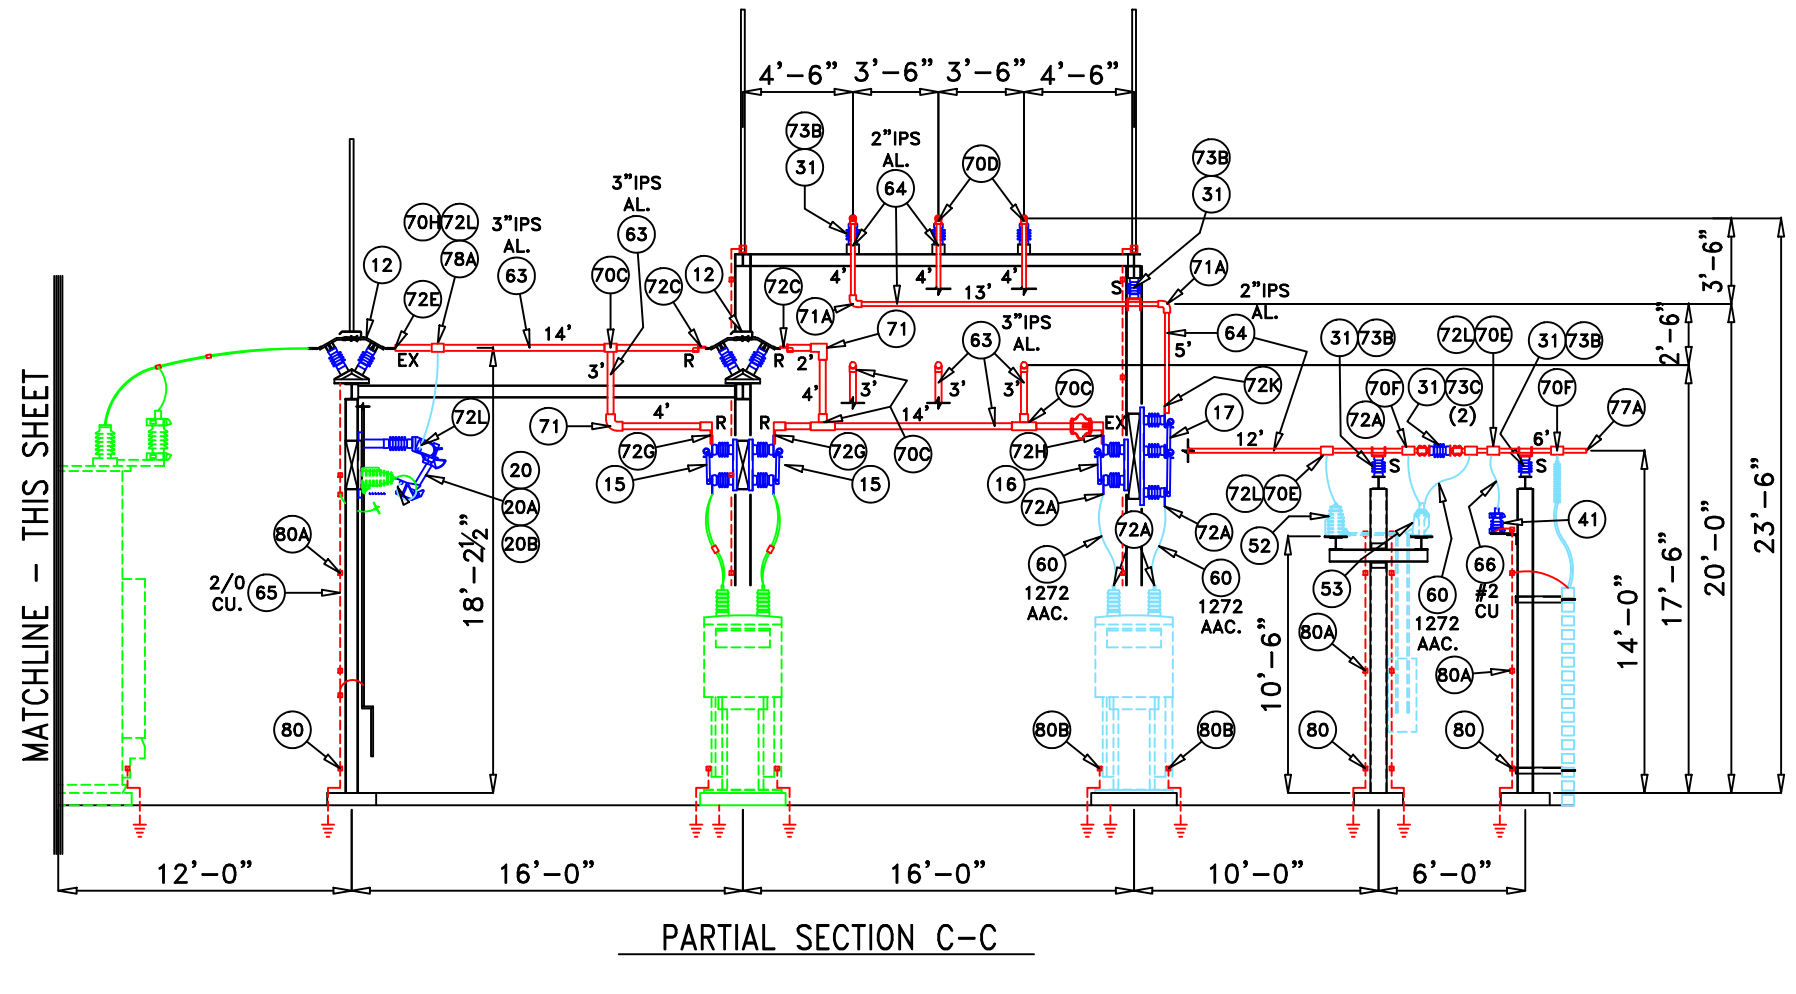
MATCHLINE – THIS SHEET

4'–6" 3'–6" 3'–6" 4'–6"

73B
31
2"IPS AL.
64
70D
73B
31
3"IPS AL.
63
70H 72L
78A
3"IPS AL.
63
12
72E
70C
72C
12
72C
71A
71A
2"IPS AL.
14'
EX
3'
R
R
2'
71
4'
4'
4'
13'
S
5'
64
63
3"IPS AL.
31 73B
72L 70E
31 73B
4'
R
R
3'
3'
3'
70C
72K
70F
31 73C (2)
70F
72L
71
72G
72G
14'
70C
72H
EX
17
72A
77A
12'
6'
S
S
15
15
16
72L 70E
41
20
20A
20B
80A
72A
72A
72A
52
2/0 CU.
65
18'–2½"
60 1272 AAC.
60 1272 AAC.
53
60 1272 AAC.
66 #2 CU
10'–6"
80A
80A
80
80B
80B
80
80
14'–0"
17'–6"
20'–0"
23'–6"
3'–6"
2'–6"

12'–0"
16'–0"
16'–0"
10'–0"
6'–0"

PARTIAL SECTION C–C